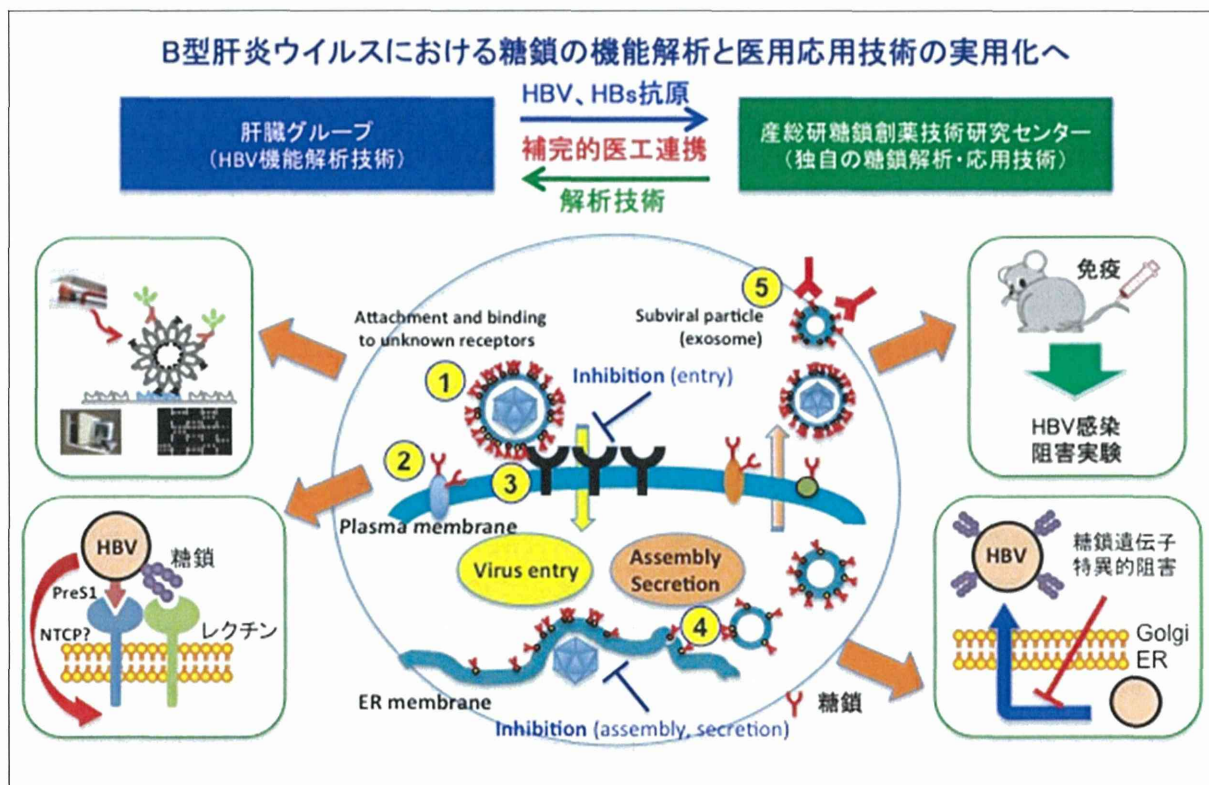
B型肝炎ウイルスにおける糖鎖の機能解析と医用応用技術の実用化へ

肝臓グループ
（HBV機能解析技術）

HBV、HBs抗原
補完的医工連携
解析技術

産総研糖鎖創薬技術研究センター
（独自の糖鎖解析・応用技術）

Attachment and binding to unknown receptors

1

Inhibition (entry)

5

Subviral particle (exosome)

免疫

HBV感染
阻害実験

2

3

Plasma membrane

Virus entry

Assembly Secretion

4

ER membrane

Inhibition (assembly, secretion)

糖鎖

HBV
糖鎖
PreS1
NTCP?
レクチン

HBV
糖鎖遺伝子
特異的阻害
Golgi
ER